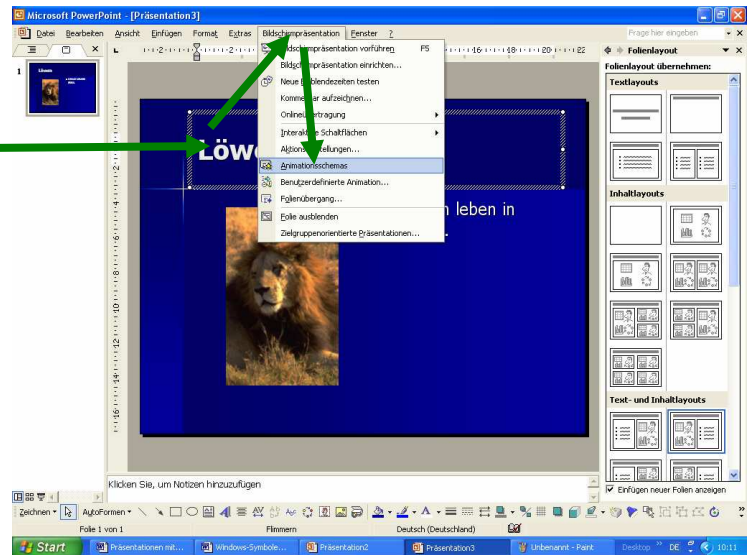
Microsoft PowerPoint - [Präsentation3]

Datei Bearbeiten Ansicht Einfügen Format Extras Bildschirmpräsentation Fenster ?

Frage hier eingeben

Bildschirmpräsentation vorführen F5
Bildschirmpräsentation einrichten...
Neue Einblendezeiten testen
Kommentar aufzeichnen...
Onlineübertragung
Interaktive Schaltflächen
Aktionseinstellungen...
Animationsschemas
Benutzerdefinierte Animation...
Folienübergang...
Folie ausblenden
Zielgruppenorientierte Präsentationen...

Folienlayout
Folienlayout übernehmen:
Textlayouts
Inhaltlayouts
Text- und Inhaltlayouts

Löwe
Löwen leben in

Klicken Sie, um Notizen hinzuzufügen

Einfügen neuer Folien anzeigen

Zeichnen AutoFormen

Folie 1 von 1 Flimmern Deutsch (Deutschland)

Start Präsentationen mit... Windows-Symbole... Präsentation2 Präsentation3 Unbenannt - Paint Desktop DE 10:11